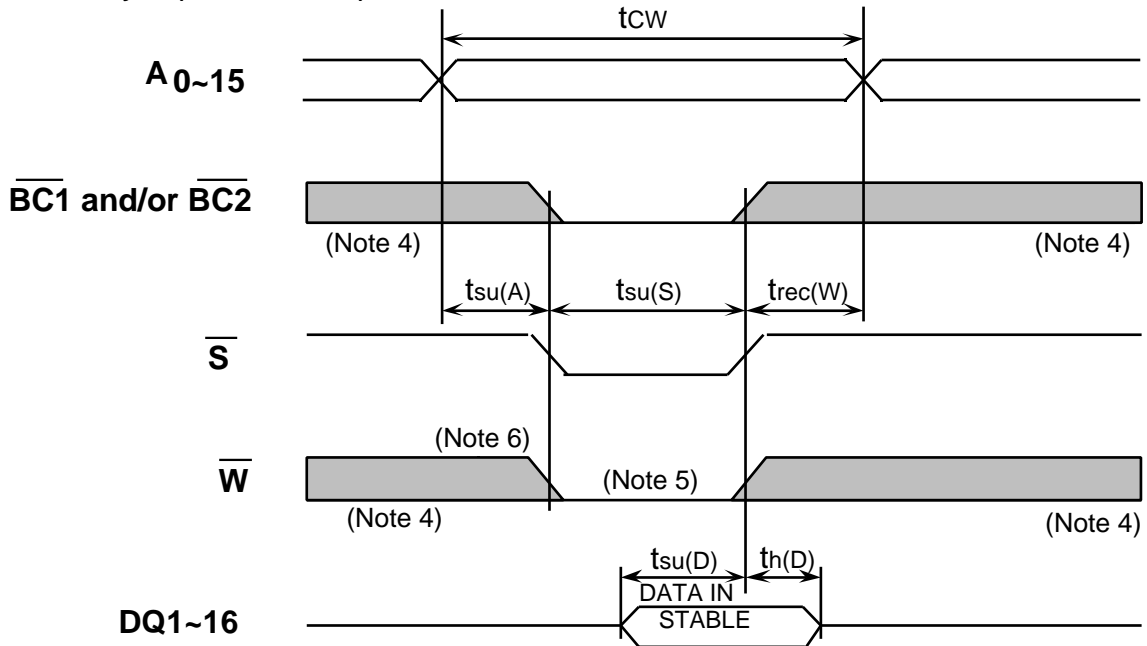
$t_{CW}$

$A_{0\sim15}$

$\overline{BC1}$ and/or $\overline{BC2}$

(Note 4)

(Note 4)

$t_{su(A)}$

$t_{su(S)}$

$t_{rec(W)}$

$\overline{S}$

(Note 6)

$\overline{W}$

(Note 5)

(Note 4)

(Note 4)

$t_{su(D)}$

$t_{h(D)}$

DATA IN STABLE

DQ1~16